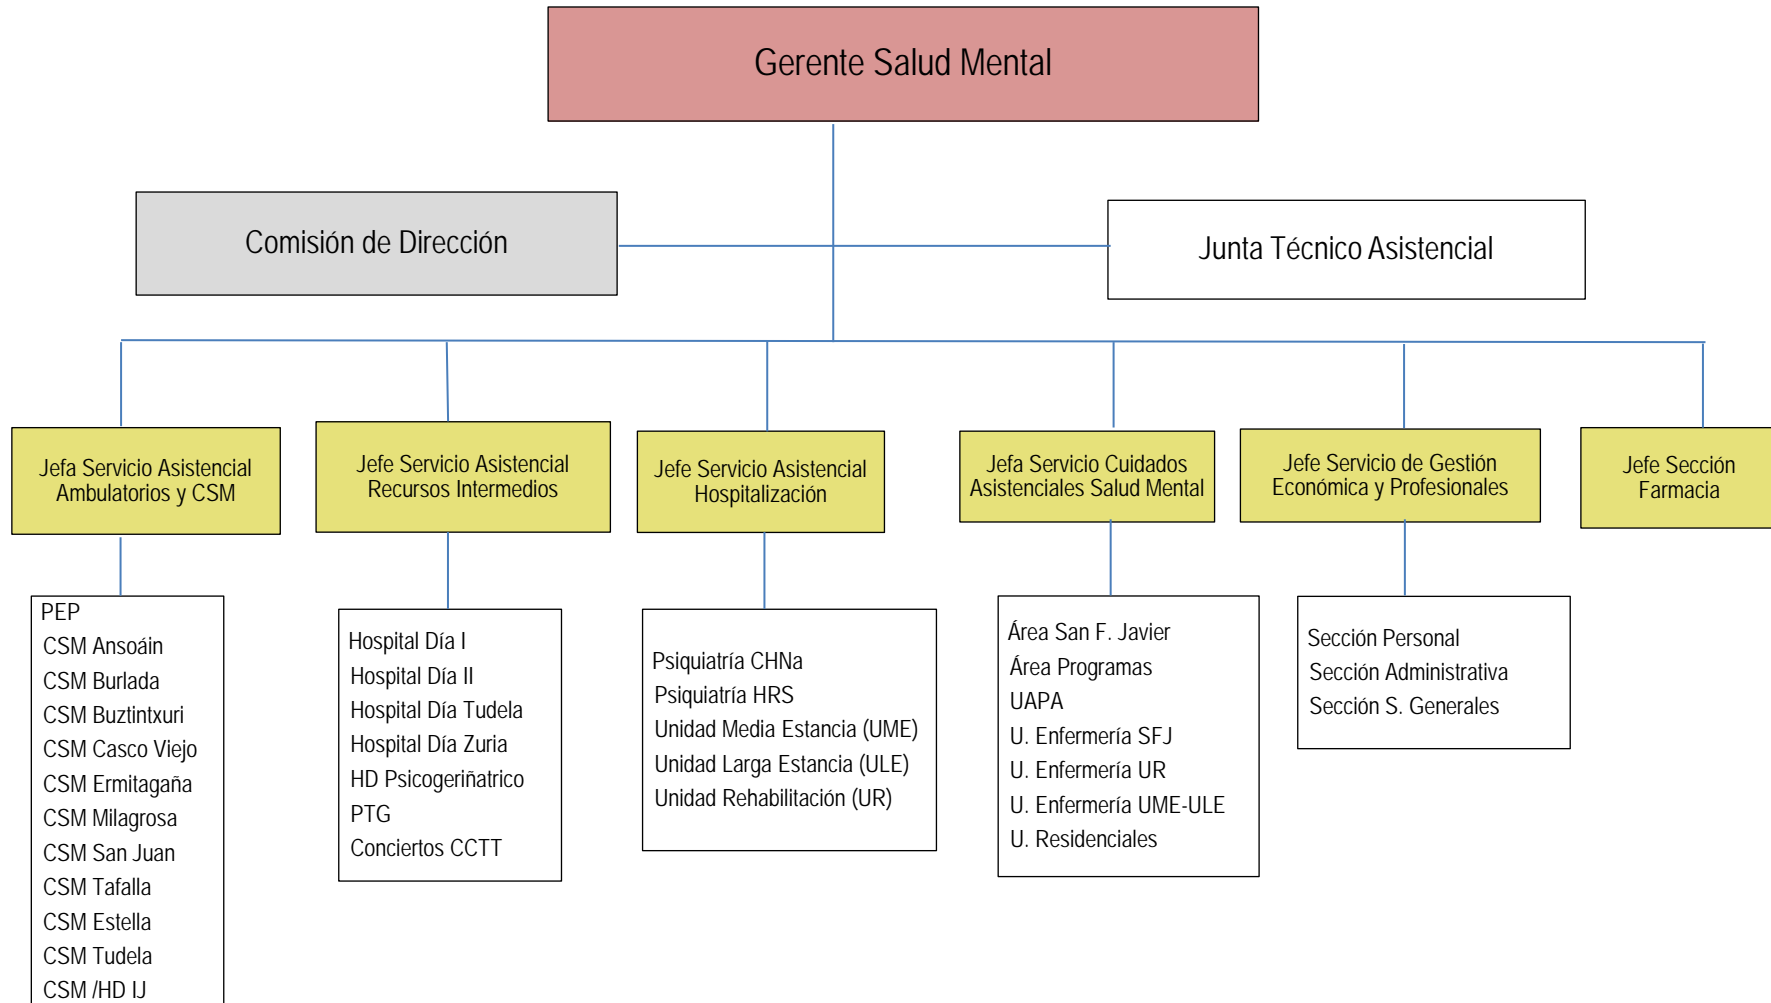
Gerente Salud Mental

Comisión de Dirección

Junta Técnico Asistencial

Jefa Servicio Asistencial Ambulatorios y CSM

Jefe Servicio Asistencial Recursos Intermedios

Jefe Servicio Asistencial Hospitalización

Jefa Servicio Cuidados Asistenciales Salud Mental

Jefe Servicio de Gestión Económica y Profesionales

Jefe Sección Farmacia

PEP
CSM Ansoáin
CSM Burlada
CSM Buztintxuri
CSM Casco Viejo
CSM Ermitagaña
CSM Milagrosa
CSM San Juan
CSM Tafalla
CSM Estella
CSM Tudela
CSM /HD IJ

Hospital Día I
Hospital Día II
Hospital Día Tudela
Hospital Día Zuria
HD Psicogeriñatrico
PTG
Conciertos CCTT

Psiquiatría CHNa
Psiquiatría HRS
Unidad Media Estancia (UME)
Unidad Larga Estancia (ULE)
Unidad Rehabilitación (UR)

Área San F. Javier
Área Programas
UAPA
U. Enfermería SFJ
U. Enfermería UR
U. Enfermería UME-ULE
U. Residenciales

Sección Personal
Sección Administrativa
Sección S. Generales